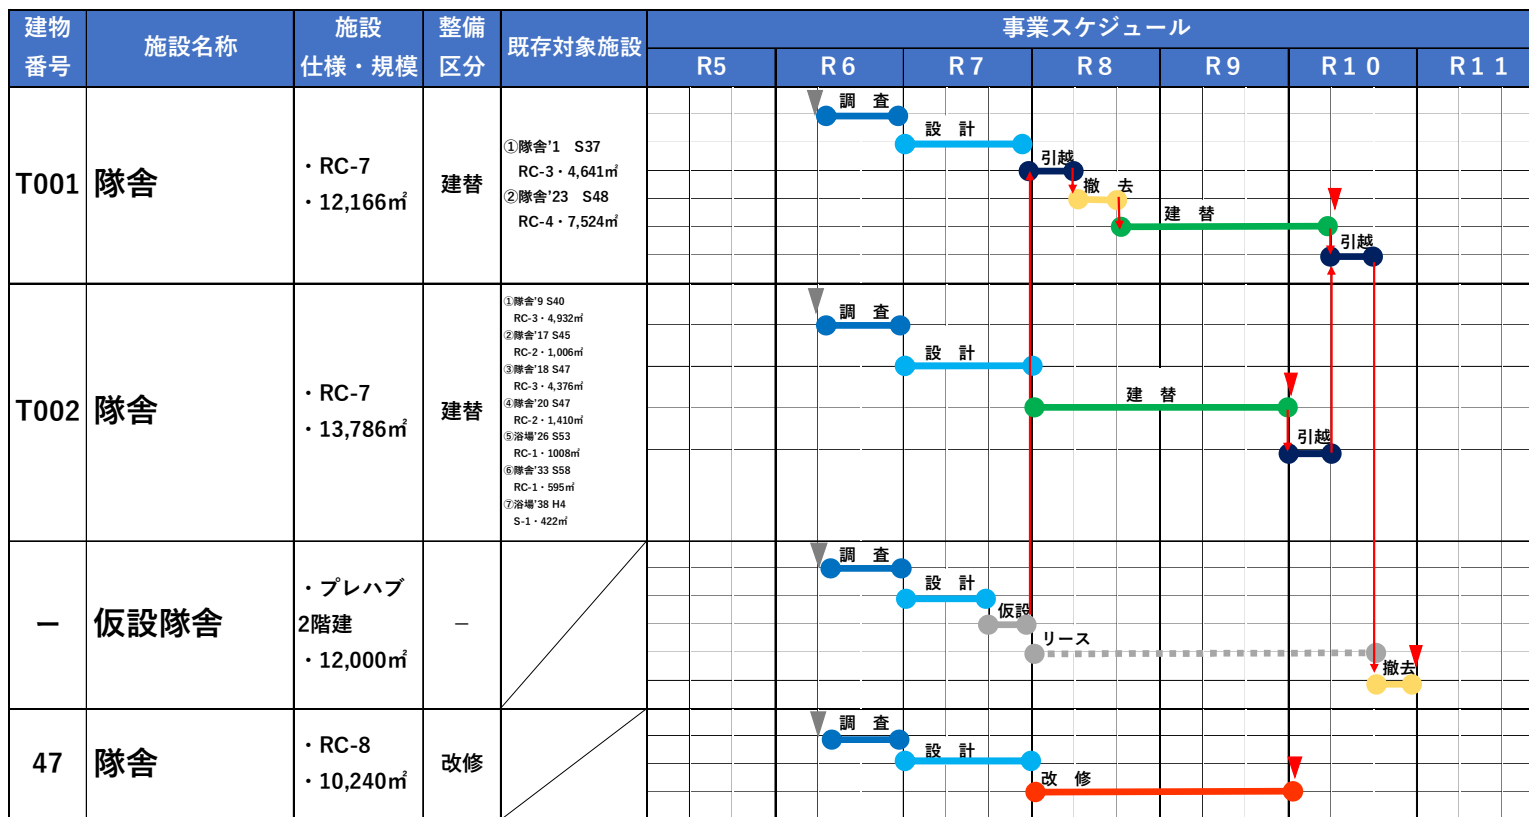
| 建物番号 | 施設名称 | 施設仕様・規模 | 整備区分 | 既存対象施設 | R5 | R６ | R７ | R８ | R９ | R１０ | R１１ |
|---|---|---|---|---|---|---|---|---|---|---|---|
| T001 | 隊舎 | ・RC-7 ・12,166㎡ | 建替 | ①隊舎'1 S37 RC-3・4,641㎡ ②隊舎'23 S48 RC-4・7,524㎡ | | 調 査 | 設 計 | 引越 撤 去 | 建 替 | 引越 | |
| T002 | 隊舎 | ・RC-7 ・13,786㎡ | 建替 | ①隊舎'9 S40 RC-3・4,932㎡ ②隊舎'17 S45 RC-2・1,006㎡ ③隊舎'18 S47 RC-3・4,376㎡ ④隊舎'20 S47 RC-2・1,410㎡ ⑤浴場'26 S53 RC-1・1008㎡ ⑥隊舎'33 S58 RC-1・595㎡ ⑦浴場'38 H4 S-1・422㎡ | | 調 査 | 設 計 | 建 替 | | 引越 | |
| ー | 仮設隊舎 | ・プレハブ 2階建 ・12,000㎡ | ー | | | 調 査 | 設 計 仮設 | リース | | | 撤去 |
| 47 | 隊舎 | ・RC-8 ・10,240㎡ | 改修 | | | 調 査 | 設 計 | 改 修 | | | |

事業スケジュール